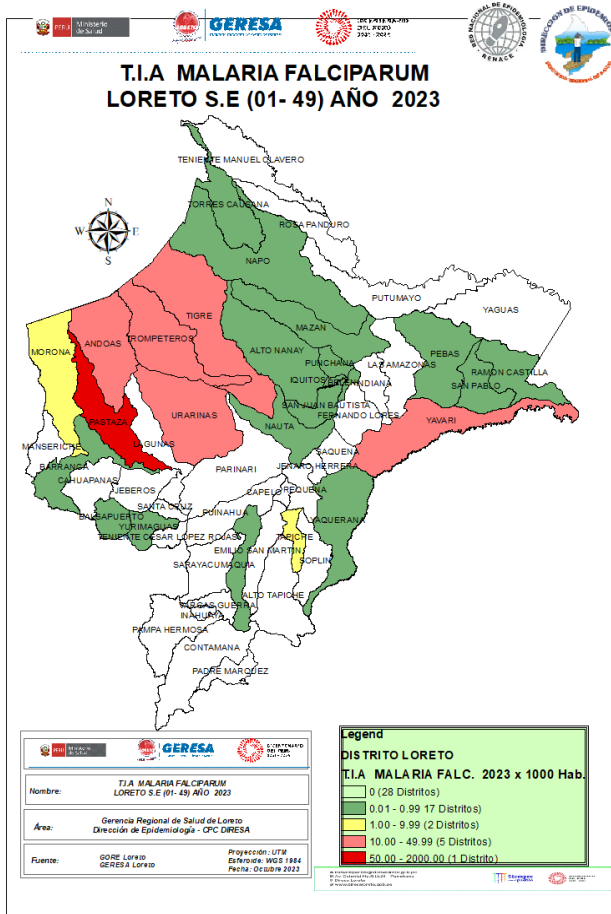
PERÚ Ministerio de Salud

GERESA

RED NACIONAL DE EPIDEMIOLOGÍA RENACE

DIRECCIÓN DE EPIDEMIOLOGÍA

T.I.A MALARIA FALCIPARUM
LORETO S.E (01- 49) AÑO 2023

TENIENTE MANUEL CLAVERO
TORRES CAUSANA
ROSA PANDURO
NAPO
PUTUMAYO
YAGUAS
MORONA
ANDOAS
TROMPETEROS
TIGRE
ALTO NANAY
MAZAN
PUNCHANA
LAS AMAZONAS
PEBAS
RAMON CASTILLA
SAN PABLO
IQUITOS
INDIANA
BELEN
SAN JUAN BAUTISTA
FERNANDO LORES
YAVARI
MANSERICHE
PASTAZA
URARINAS
LAGUNAS
NAUTA
SAQUENA
BARRANCA
PARINARI
JENARO HERRERA
CAHUAPANAS
JEBEROS
CAPELO
REQUENA
SANTA CRUZ
PUINAHUA
BALSAPUERTO
YURIMAGUAS
TENIENTE CESAR LOPEZ ROJAS
TAPICHE
YAQUERANA
EMILIO SAN MARTIN
SOPLIN
SARAYACU
MAQUIA
ALTO TAPICHE
VARGAS GUERRA
INAHUAYA
PAMPA HERMOSA
CONTAMANA
PADRE MARQUEZ

W E S

Legend
DISTRITO LORETO
T.I.A MALARIA FALC. 2023 x 1000 Hab.
0 (28 Distritos)
0.01 - 0.99 17 Distritos)
1.00 - 9.99 (2 Distritos)
10.00 - 49.99 (5 Distritos)
50.00 - 2000.00 (1 Distrito)

Nombre: T.I.A MALARIA FALCIPARUM LORETO S.E (01- 49) AÑO 2023
Área: Gerencia Regional de Salud de Loreto Dirección de Epidemiología - CPC DIRESA
Fuente: GORE Loreto GERESA Loreto
Proyección: UTM
Esferoide: WGS 1984
Fecha: Octubre 2023